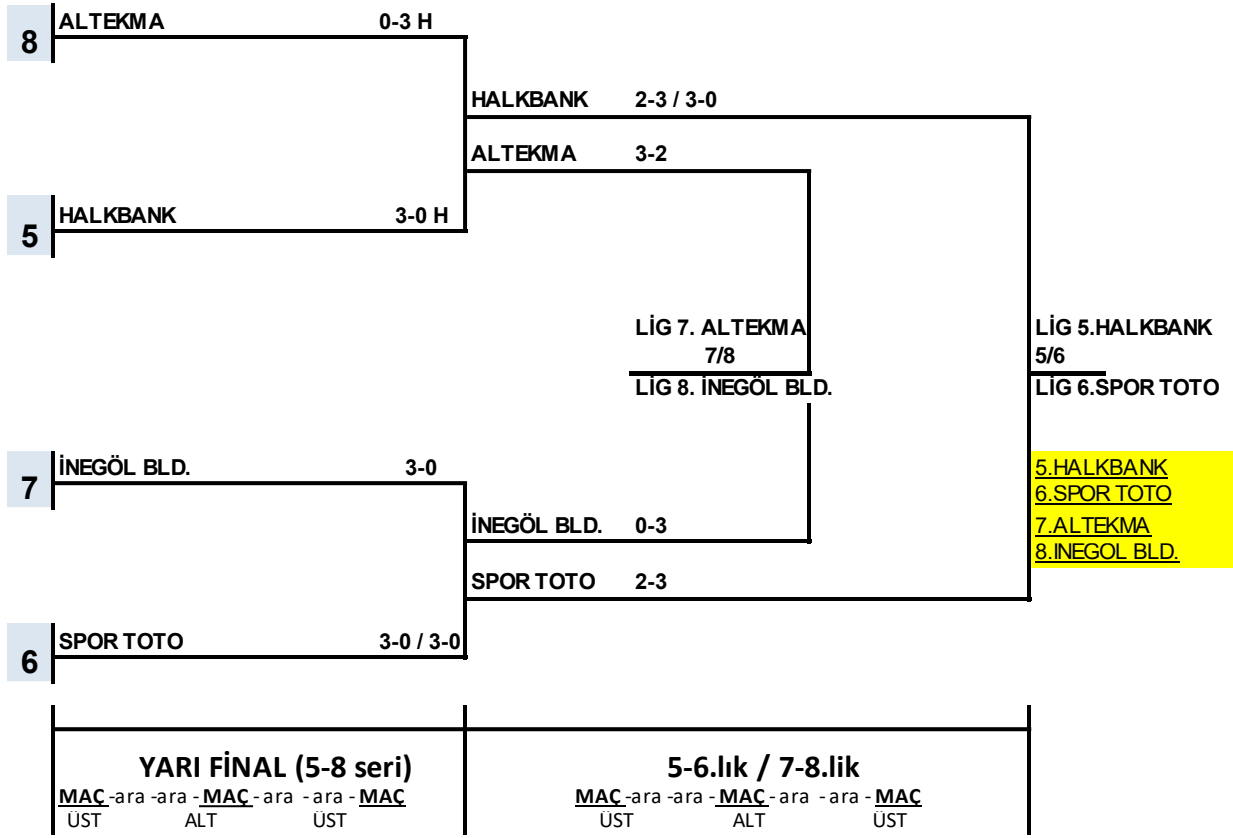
8 ALTEKMA 0-3 H

HALKBANK 2-3 / 3-0

ALTEKMA 3-2

5 HALKBANK 3-0 H

LİG 7. ALTEKMA
7/8
LİG 8. İNEGÖL BLD.

LİG 5.HALKBANK
5/6
LİG 6.SPOR TOTO

7 İNEGÖL BLD. 3-0

5.HALKBANK
6.SPOR TOTO
7.ALTEKMA
8.INEGOL BLD.

İNEGÖL BLD. 0-3

SPOR TOTO 2-3

6 SPOR TOTO 3-0 / 3-0

YARI FİNAL (5-8 seri)
MAÇ -ara -ara - MAÇ - ara - ara - MAÇ
ÜST ALT ÜST

5-6.lık / 7-8.lik
MAÇ -ara -ara - MAÇ - ara - ara - MAÇ
ÜST ALT ÜST